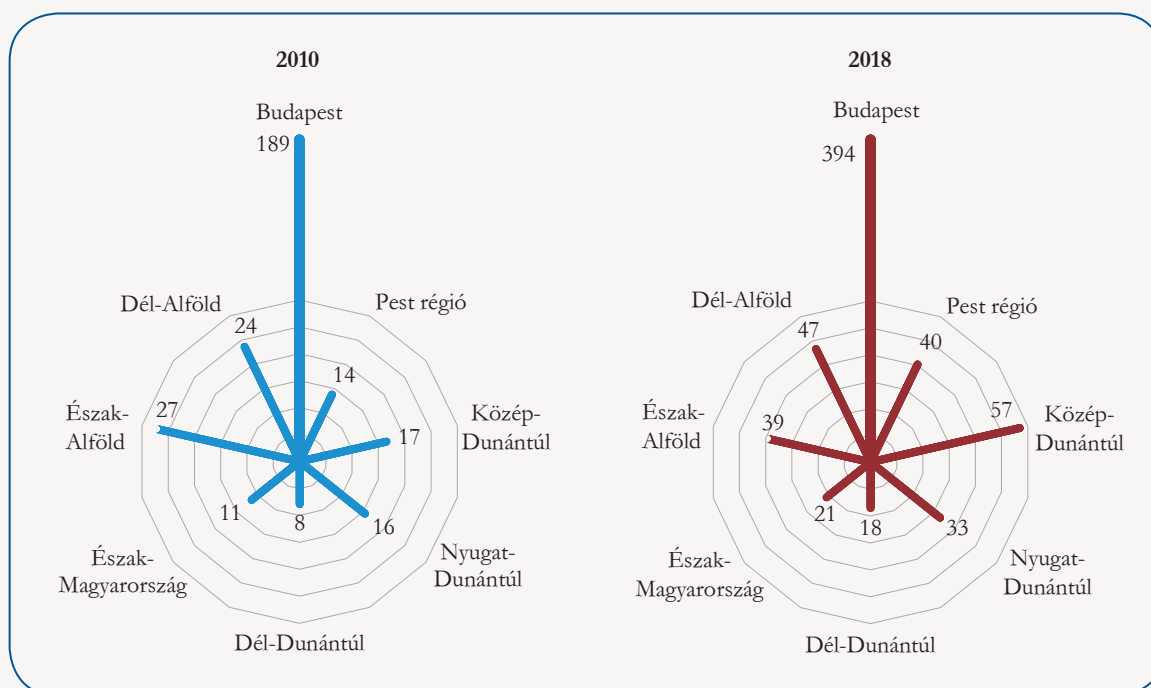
2010

Budapest
189
Pest régió
14
Közép-Dunántúl
17
Nyugat-Dunántúl
16
Dél-Dunántúl
8
Észak-Magyarország
11
Észak-Alföld
27
Dél-Alföld
24

2018

Budapest
394
Pest régió
40
Közép-Dunántúl
57
Nyugat-Dunántúl
33
Dél-Dunántúl
18
Észak-Magyarország
21
Észak-Alföld
39
Dél-Alföld
47